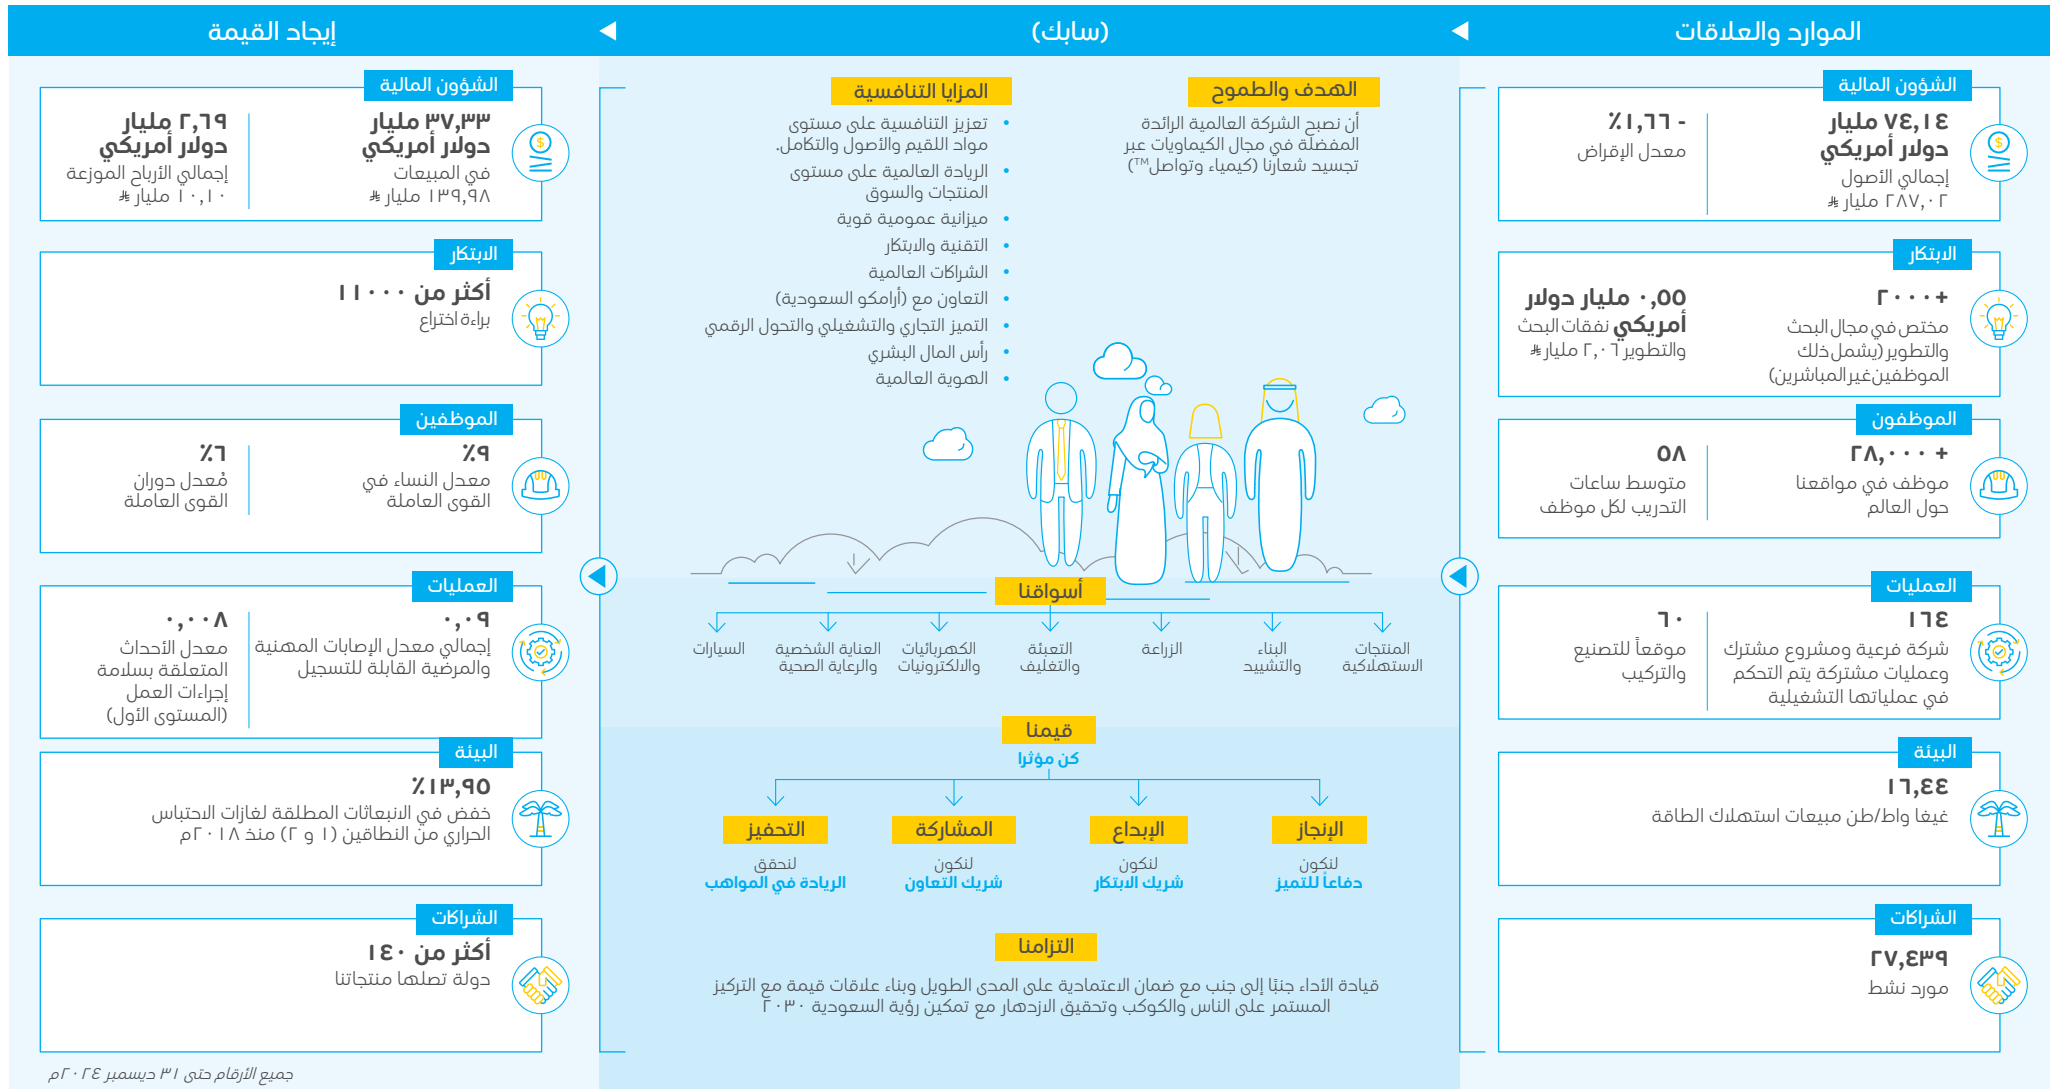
الموارد والعلاقات

(سابك)

إيجاد القيمة

الشؤون المالية
٧٤,١٤ مليار دولار أمريكي
إجمالي الأصول
٢٨٧,٠٢ مليار ⃁

- ١,٦٦٪
معدل الإقراض

الابتكار
+٢٠٠٠
مختص في مجال البحث والتطوير (يشمل ذلك الموظفين غير المباشرين)

٠,٥٥ مليار دولار أمريكي
نفقات البحث والتطوير ٢,٠٦ مليار ⃁

الموظفين
+ ٢٨,٠٠٠
موظف في مواقعنا حول العالم

٥٨
متوسط ساعات التدريب لكل موظف

العمليات
١٦٤
شركة فرعية ومشروع مشترك وعمليات مشتركة يتم التحكم في عملياتها التشغيلية

٦٠
موقعاً للتصنيع والتركيب

البيئة
١٦,٤٤
غيغا واط/طن مبيعات استهلاك الطاقة

الشراكات
٢٧,٤٣٩
مورد نشط

الهدف والطموح
أن نصبح الشركة العالمية الرائدة المفضلة في مجال الكيماويات عبر تجسيد شعارنا (كيمياء وتواصل™)

المزايا التنافسية
• تعزيز التنافسية على مستوى مواد القيم والأصول والتكامل.
• الريادة العالمية على مستوى المنتجات والسوق
• ميزانية عمومية قوية
• التقنية والابتكار
• الشراكات العالمية
• التعاون مع (أرامكو السعودية)
• التميز التجاري والتشغيلي والتحول الرقمي
• رأس المال البشري
• الهوية العالمية

أسواقنا
المنتجات الاستهلاكية
البناء والتشييد
الزراعة
التعبئة والتغليف
الكهربائيات والالكترونيات
العناية الشخصية والرعاية الصحة
السيارات

قيمنا
كن مؤثرا

الإنجاز
لنكون دفاعاً للتميز

الإبداع
لنكون شريك الابتكار

المشاركة
لنكون شريك التعاون

التحفيز
لنحقق الريادة في المواهب

التزاماتنا
قيادة الأداء جنبًا إلى جنب مع ضمان الاعتمادية على المدى الطويل وبناء علاقات قيمة مع التركيز المستمر على الناس والكوكب وتحقيق الازدهار مع تمكين رؤية السعودية ٢٠٣٠

الشؤون المالية
٣٧,٣٣ مليار دولار أمريكي
في المبيعات
١٣٩,٩٨ مليار ⃁

٢,٦٩ مليار دولار أمريكي
إجمالي الأرباح الموزعة
١٠,١٠ مليار ⃁

الابتكار
أكثر من ١١٠٠٠
براءة اختراع

الموظفين
٩٪
معدل النساء في القوى العاملة

٦٪
مُعدل دوران القوى العاملة

العمليات
٠,٠٩
إجمالي معدل الإصابات المهنية والمرضية القابلة للتسجيل

٠,٠٠٨
معدل الأحداث المتعلقة بسلامة إجراءات العمل (المستوى الأول)

البيئة
١٣,٩٥٪
خفض في الانبعاثات المطلقة لغازات الاحتباس الحراري من النطاقين (١ و ٢) منذ ٢٠١٨م

الشراكات
أكثر من ١٤٠
دولة تصلها منتجاتنا

جميع الأرقام حتى ٣١ ديسمبر ٢٠٢٤م